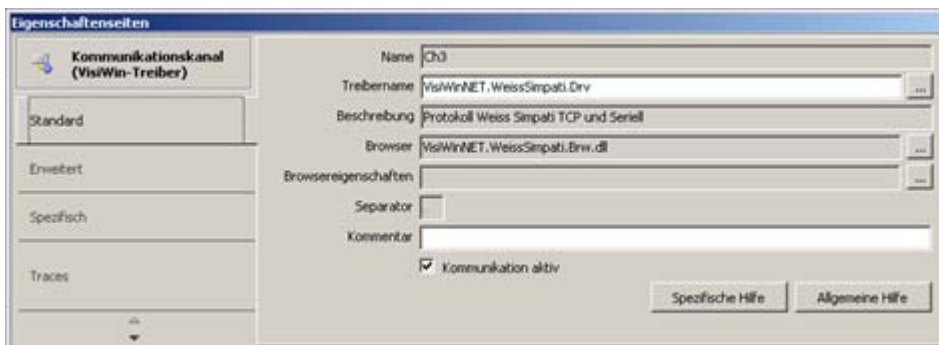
Eigenschaftenseiten

Kommunikationskanal (VisiWin-Treiber)

Standard

Erweitert

Spezifisch

Traces

Name Ch3

Treibername VisiWinNET.WeissSimpati.Drv ...

Beschreibung Protokoll Weiss Simpati TCP und Seriell

Browser VisiWinNET.WeissSimpati.Brw.dll ...

Browsereigenschaften ...

Separator

Kommentar

Kommunikation aktiv

Spezifische Hilfe

Allgemeine Hilfe